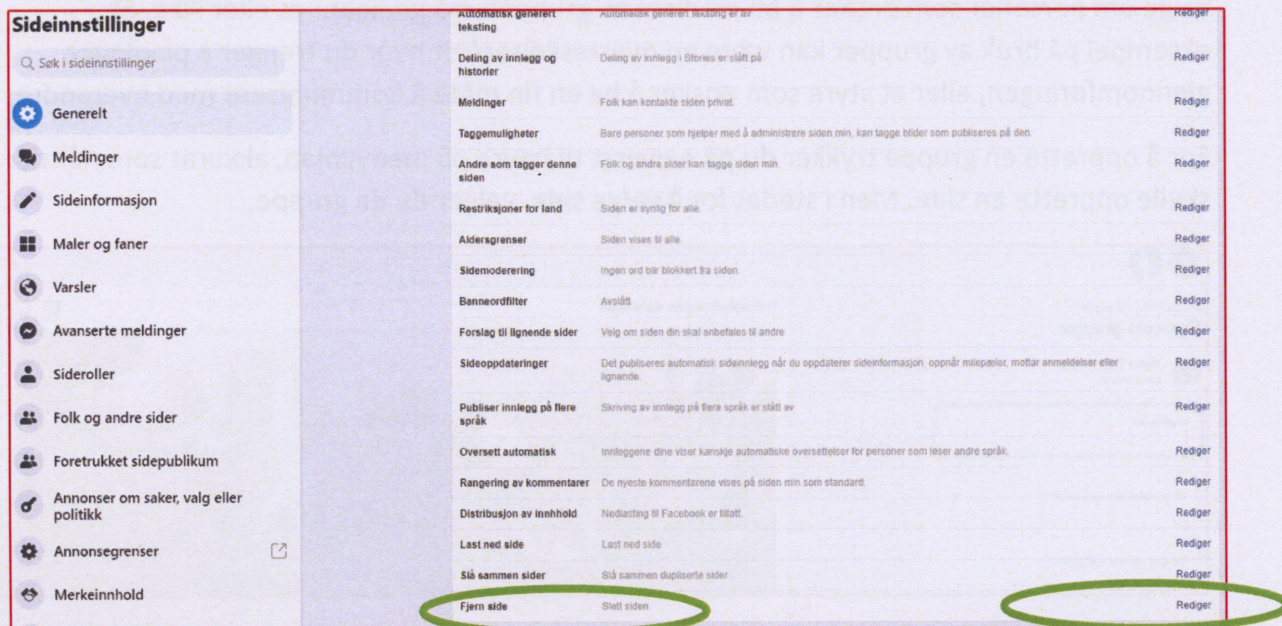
Sideinnstillinger

Søk i sideinnstillinger

Generelt
Meldinger
Sideinformasjon
Maler og faner
Varsler
Avanserte meldinger
Sideroller
Folk og andre sider
Foretrukket sidepublikum
Annonser om saker, valg eller politikk
Annonsegrenser
Merkeinnhold

| | | |
|---|---|---|
| Automatisk generert teksting | Automatisk generert teksting er av | Rediger |
| Deling av innlegg og historier | Deling av innlegg i Stories er slått på | Rediger |
| Meldinger | Folk kan kontakte siden privat. | Rediger |
| Taggemuligheter | Bare personer som hjelper med å administrere siden min, kan tagge bilder som publiseres på den. | Rediger |
| Andre som tagger denne siden | Folk og andre sider kan tagge siden min. | Rediger |
| Restriksjoner for land | Siden er synlig for alle. | Rediger |
| Aldersgrenser | Siden vises til alle. | Rediger |
| Sidemoderering | Ingen ord blir blokkert fra siden. | Rediger |
| Banneordfilter | Avslått | Rediger |
| Forslag til lignende sider | Velg om siden din skal anbefales til andre | Rediger |
| Sideoppdateringer | Det publiseres automatisk sideinnlegg når du oppdaterer sideinformasjon, oppnår milepæler, mottar anmeldelser eller lignende. | Rediger |
| Publiser innlegg på flere språk | Skriving av innlegg på flere språk er slått av | Rediger |
| Oversett automatisk | Innleggene dine viser kanskje automatiske oversettelser for personer som leser andre språk. | Rediger |
| Rangering av kommentarer | De nyeste kommentarene vises på siden min som standard. | Rediger |
| Distribusjon av innhold | Nedlasting til Facebook er tillatt. | Rediger |
| Last ned side | Last ned side | Rediger |
| Slå sammen sider | Slå sammen dupliserte sider | Rediger |
| Fjern side | Slett siden | Rediger |